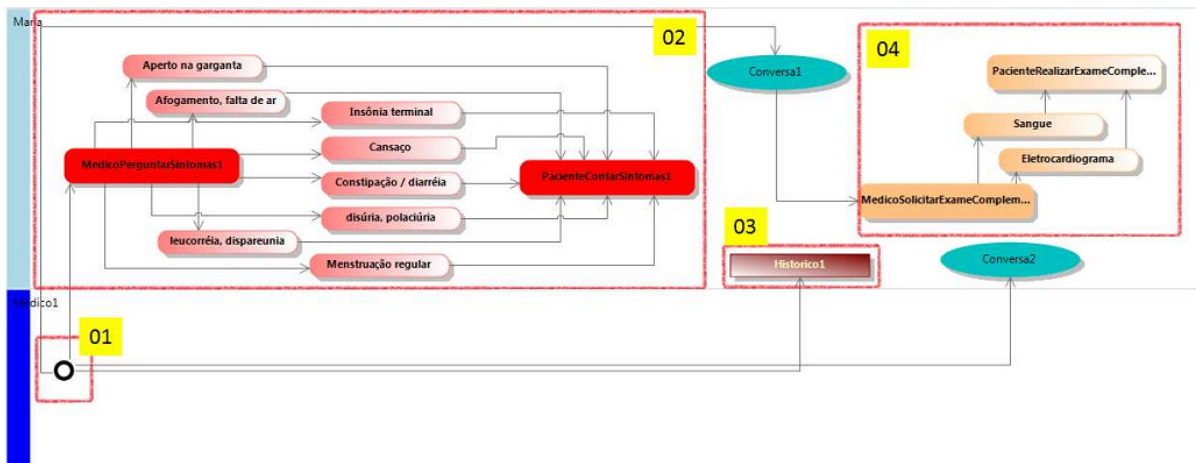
Maria

02

Aperto na garganta

Afogamento, falta de ar

Insônia terminal

Cansaço

MedicoPerguntarSintomas1

Constipação / diarréia

PacienteContarSintomas1

disúria, polaciúria

leucorréia, dispareunia

Menstruação regular

Conversa1

04

PacienteRealizarExameComple...

Sangue

Eletrocardiograma

MedicoSolicitarExameComplem...

03

Historico1

Conversa2

Medico1

01